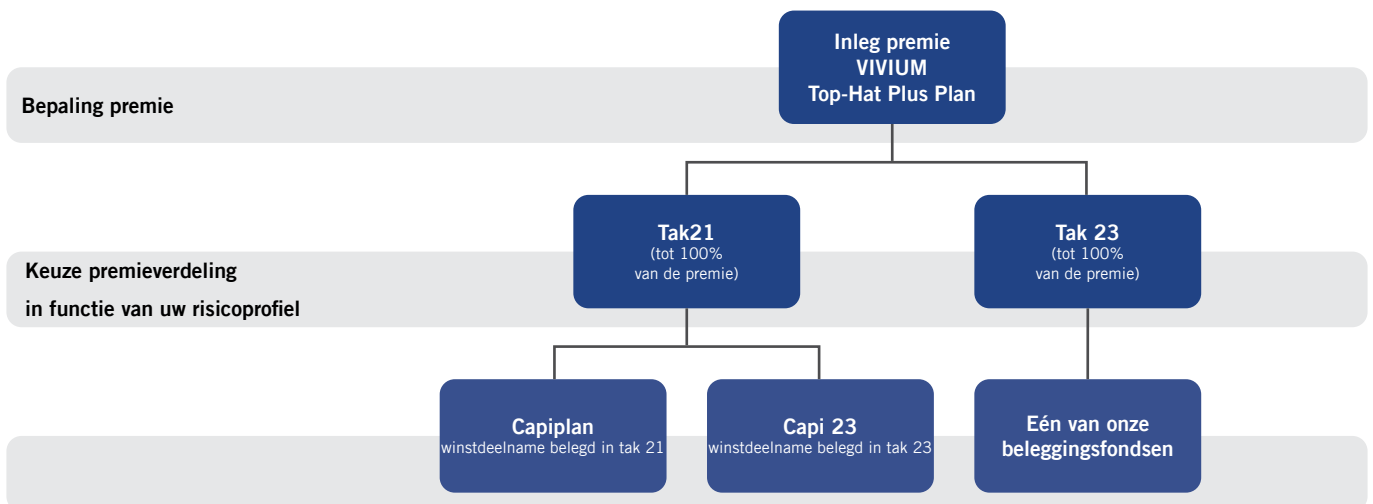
Inleg premie
VIVIUM
Top-Hat Plus Plan

Bepaling premie

Tak21
(tot 100%
van de premie)

Tak 23
(tot 100%
van de premie)

Keuze premieverdeling
in functie van uw risicoprofiel

Capiplan
winstdeelname belegd in tak 21

Capi 23
winstdeelname belegd in tak 23

Eén van onze
beleggingsfondsen